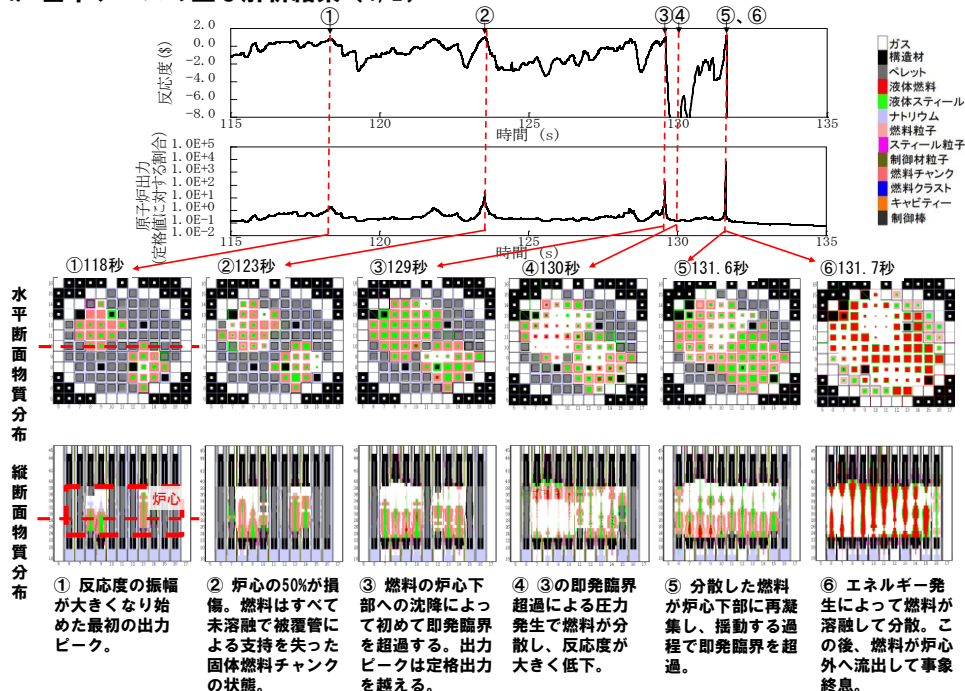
①　②　③④　⑤、⑥

反応度 ($)
2.0
0.0
-2.0
-4.0
-6.0
-8.0
115　120　125　130　135
時間 (s)

原子炉出力（定格値に対する割合）
1.0E+5
1.0E+4
1.0E+3
1.0E+2
1.0E+1
1.0E+0
1.0E-1
1.0E-2
115　120　125　130　135
時間 (s)

ガス
構造材
ペレット
液体燃料
液体スティール
ナトリウム
燃料粒子
スティール粒子
制御材粒子
燃料チャンク
燃料クラスト
キャビティー
制御棒

①118秒　②123秒　③129秒　④130秒　⑤131.6秒　⑥131.7秒

水平断面物質分布

縦断面物質分布

炉心

① 反応度の振幅が大きくなり始めた最初の出力ピーク。

② 炉心の50%が損傷。燃料はすべて未溶融で被覆管による支持を失った固体燃料チャンクの状態。

③ 燃料の炉心下部への沈降によって初めて即発臨界を超過する。出力ピークは定格出力を越える。

④ ③の即発臨界超過による圧力発生で燃料が分散し、反応度が大きく低下。

⑤ 分散した燃料が炉心下部に再凝集し、揺動する過程で即発臨界を超過。

⑥ エネルギー発生によって燃料が溶融して分散。この後、燃料が炉心外へ流出して事象終息。